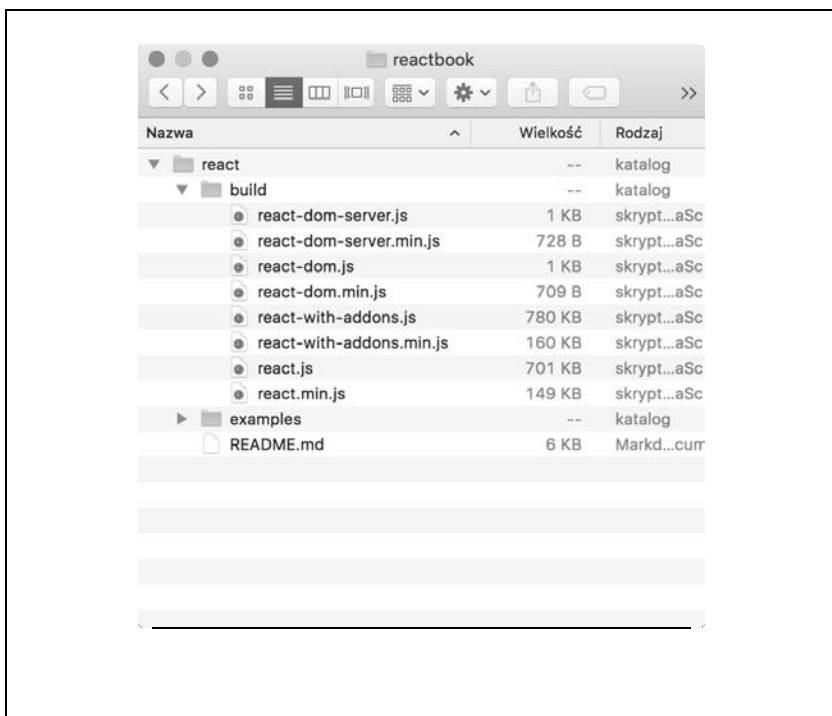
reactbook

| Nazwa | Wielkość | Rodzaj |
|---|---|---|
| react | -- | katalog |
| build | -- | katalog |
| react-dom-server.js | 1 KB | skrypt...aSc |
| react-dom-server.min.js | 728 B | skrypt...aSc |
| react-dom.js | 1 KB | skrypt...aSc |
| react-dom.min.js | 709 B | skrypt...aSc |
| react-with-addons.js | 780 KB | skrypt...aSc |
| react-with-addons.min.js | 160 KB | skrypt...aSc |
| react.js | 701 KB | skrypt...aSc |
| react.min.js | 149 KB | skrypt...aSc |
| examples | -- | katalog |
| README.md | 6 KB | Markd...cum |